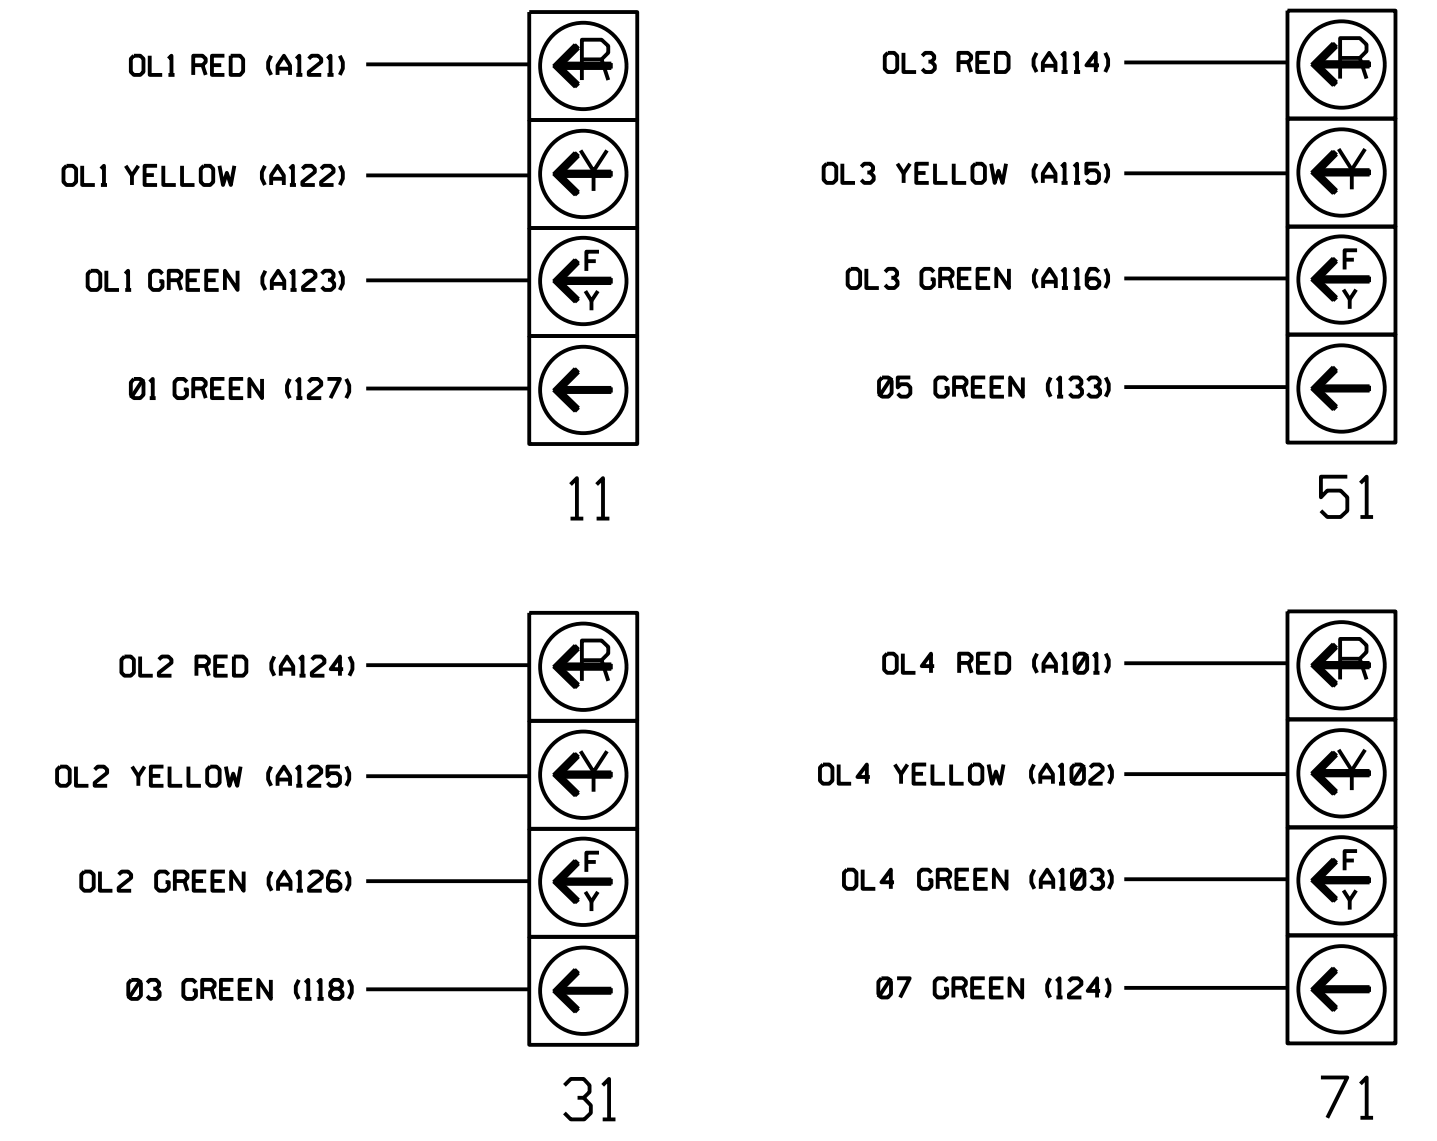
OL1 RED (A121)

OL1 YELLOW (A122)

OL1 GREEN (A123)

01 GREEN (127)

R

Y

F
Y

11

OL3 RED (A114)

OL3 YELLOW (A115)

OL3 GREEN (A116)

05 GREEN (133)

R

Y

F
Y

51

OL2 RED (A124)

OL2 YELLOW (A125)

OL2 GREEN (A126)

03 GREEN (118)

R

Y

F
Y

31

OL4 RED (A101)

OL4 YELLOW (A102)

OL4 GREEN (A103)

07 GREEN (124)

R

Y

F
Y

71